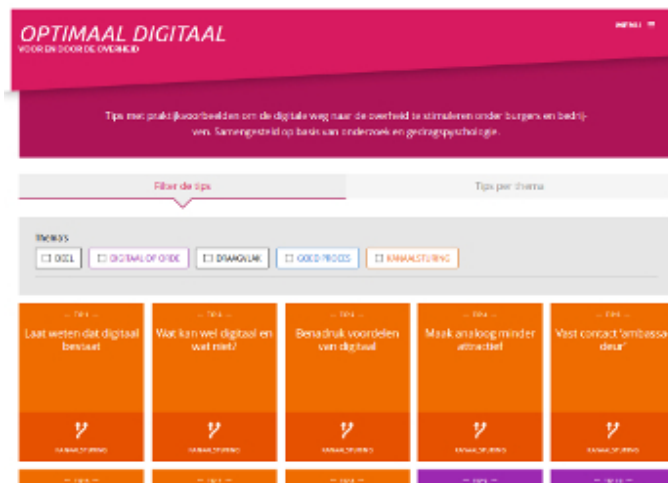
OPTIMAAL DIGITAAL
VOOR EN DOOR DE OVERHEID

MENU

Tips met praktijkvoorbeelden om de digitale weg naar de overheid te stimuleren onder burgers en bedrijven. Samengesteld op basis van onderzoek en gedragspsychologie.

Filter de tips

Tips per thema

THEMA'S

DOEL

DIGITAAL OP ORDE

DRAAGVLAK

GOED PROCES

KANAALSTURING

— TIP 4 —
Laat weten dat digitaal bestaat
KANAALSTURING

— TIP 5 —
Wat kan wel digitaal en wat niet?
KANAALSTURING

— TIP 6 —
Benadruk voordelen van digitaal
KANAALSTURING

— TIP 7 —
Maak analoog minder attractief
KANAALSTURING

— TIP 8 —
Vast contact 'ambassa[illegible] deur'
KANAALSTURING